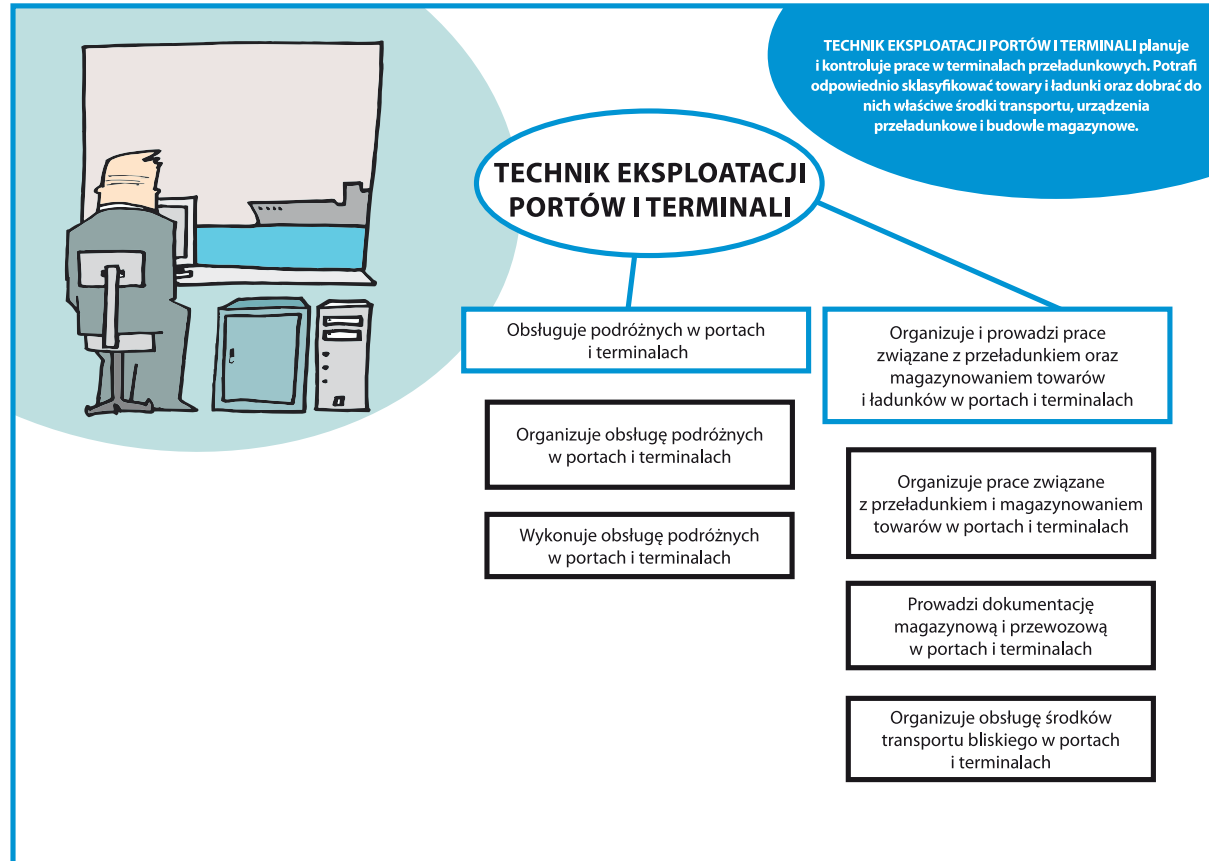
TECHNIK EKSPLOATACJI PORTÓW I TERMINALI planuje i kontroluje prace w terminalach przeładunkowych. Potrafi odpowiednio sklasyfikować towary i ładunki oraz dobrać do nich właściwe środki transportu, urządzenia przeładunkowe i budowle magazynowe.

TECHNIK EKSPLOATACJI PORTÓW I TERMINALI

Obsługuje podróżnych w portach i terminalach

Organizuje obsługę podróżnych w portach i terminalach

Wykonuje obsługę podróżnych w portach i terminalach

Organizuje i prowadzi prace związane z przeładunkiem oraz magazynowaniem towarów i ładunków w portach i terminalach

Organizuje prace związane z przeładunkiem i magazynowaniem towarów w portach i terminalach

Prowadzi dokumentację magazynową i przewozową w portach i terminalach

Organizuje obsługę środków transportu bliskiego w portach i terminalach